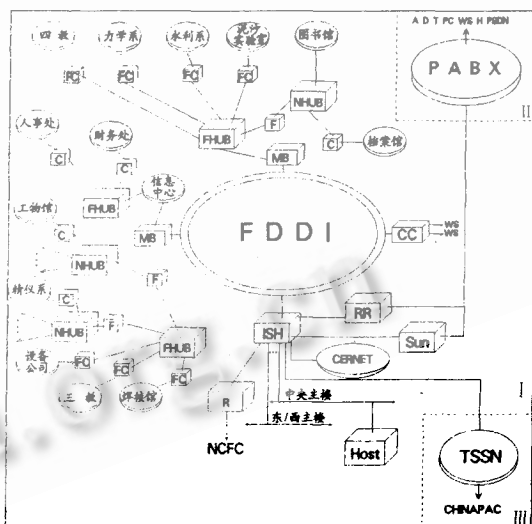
四 教
力学系
水利系
泥沙实验室
图书馆
A D T PC WS H PSDN
P A B X
II
FC
FC
FC
FC
NHUB
人事处
FHUB
F
C
档案馆
财务处
C
MB
C
信息中心
工物馆
FHUB
F D D I
CC
WS
WS
C
MB
NHUB
F
精仪系
C
RR
NHUB
F
ISH
Sun
设备公司
FC
FHUB
CERNET
FC
中央主楼
三 教
焊接馆
R
I
东/西主楼
NCFC
Host
TSSN
CHINAPAC
III